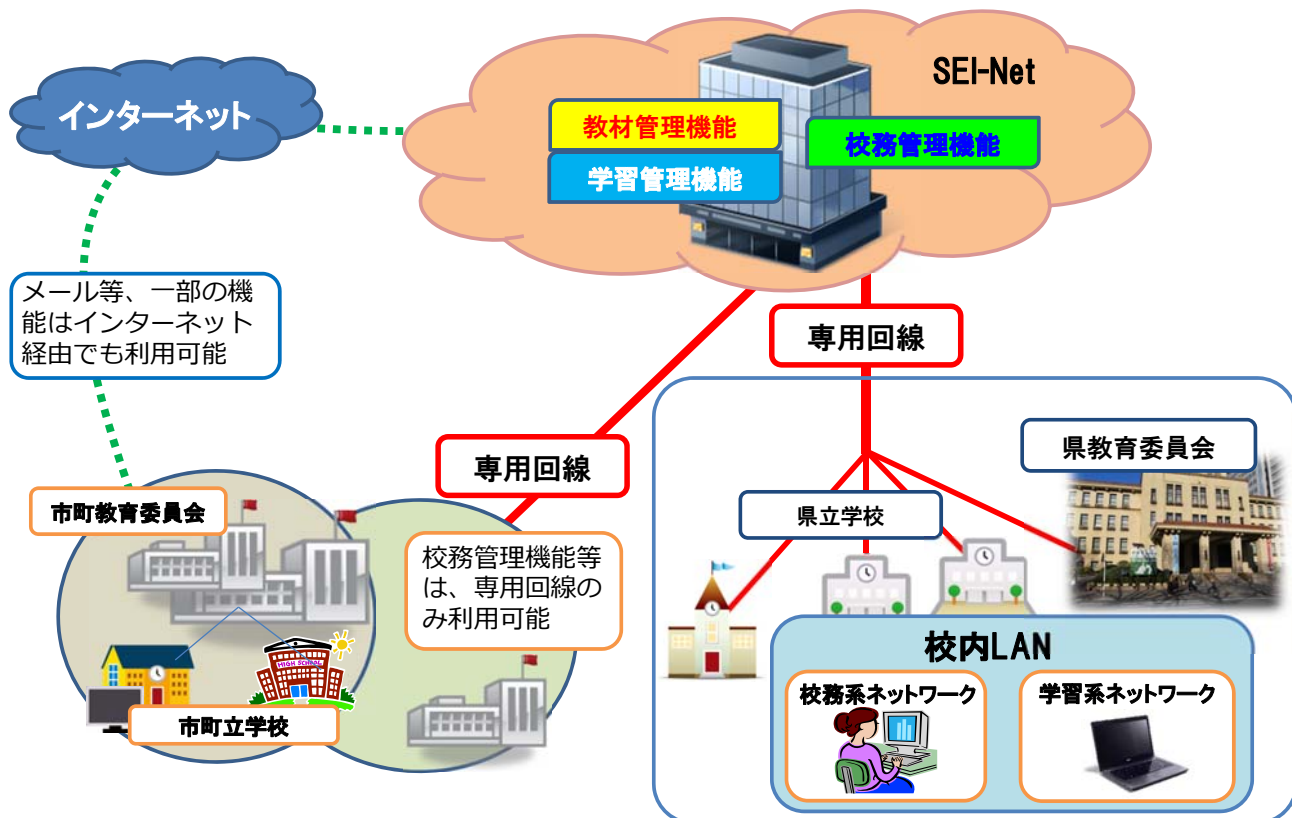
インターネット

SEI-Net

教材管理機能

学習管理機能

校務管理機能

メール等、一部の機能はインターネット経由でも利用可能

専用回線

専用回線

県教育委員会

県立学校

市町教育委員会

校務管理機能等は、専用回線のみ利用可能

HIGH SCHOOL

市町立学校

校内LAN

校務系ネットワーク

学習系ネットワーク